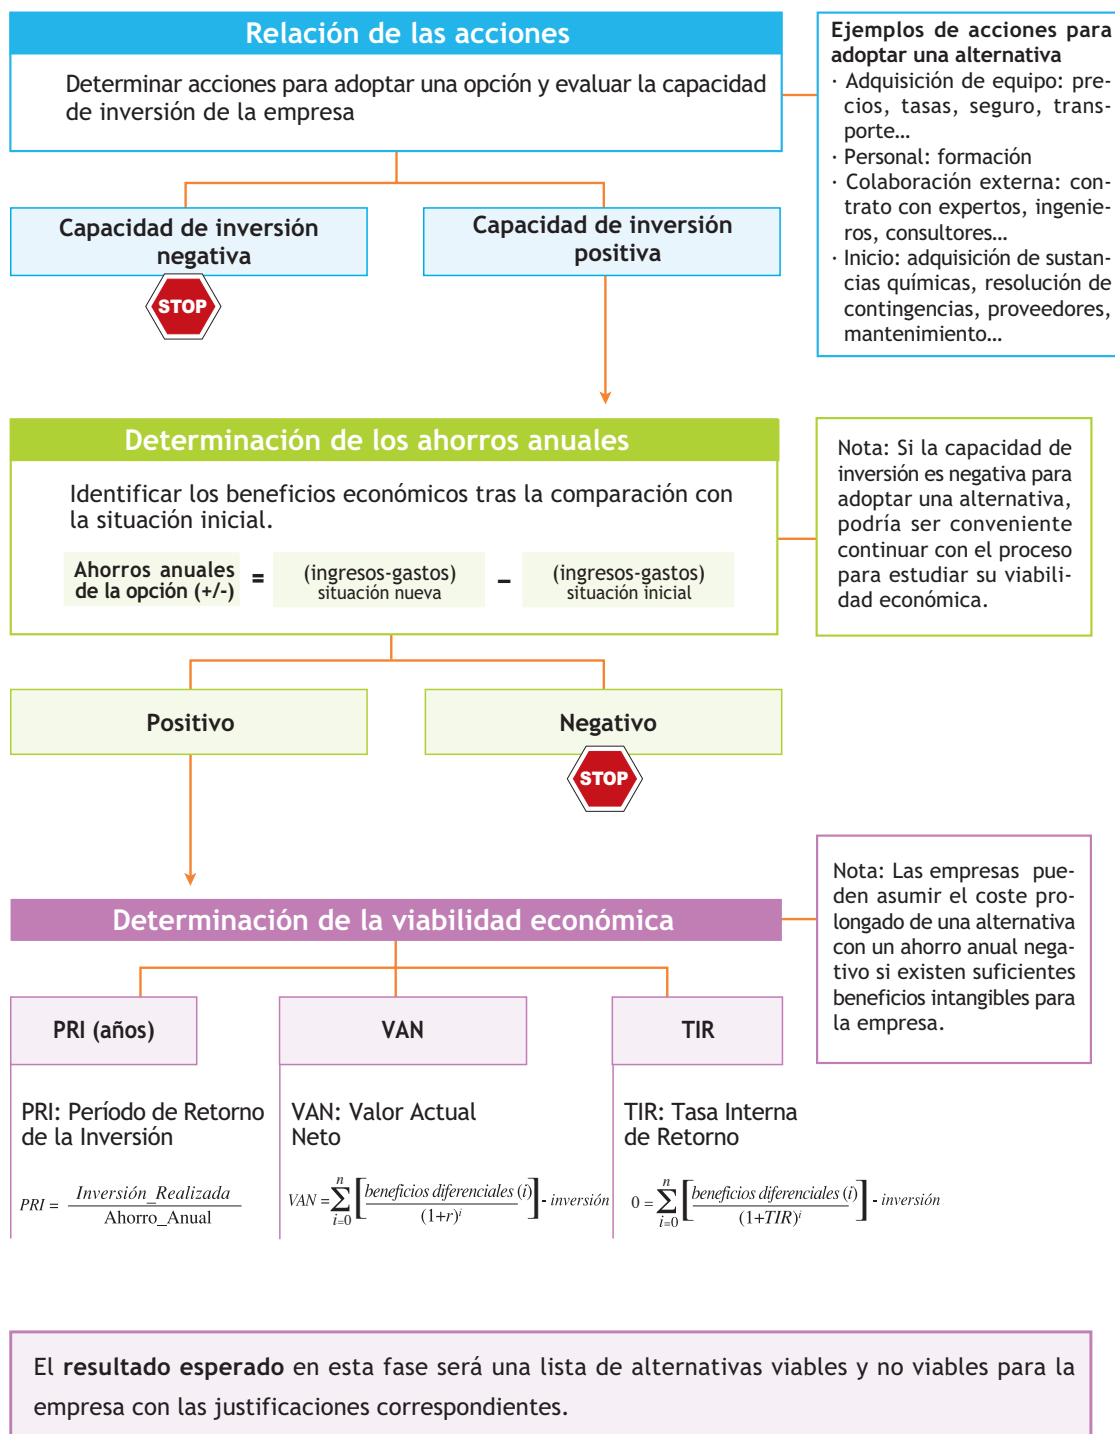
Relación de las acciones

Determinar acciones para adoptar una opción y evaluar la capacidad de inversión de la empresa

Ejemplos de acciones para adoptar una alternativa
· Adquisición de equipo: precios, tasas, seguro, transporte...
· Personal: formación
· Colaboración externa: contrato con expertos, ingenieros, consultores...
· Inicio: adquisición de sustancias químicas, resolución de contingencias, proveedores, mantenimiento...

Capacidad de inversión negativa

STOP

Capacidad de inversión positiva

Determinación de los ahorros anuales

Identificar los beneficios económicos tras la comparación con la situación inicial.

Ahorros anuales de la opción (+/-) = (ingresos-gastos) situación nueva – (ingresos-gastos) situación inicial

Nota: Si la capacidad de inversión es negativa para adoptar una alternativa, podría ser conveniente continuar con el proceso para estudiar su viabilidad económica.

Positivo

Negativo

STOP

Determinación de la viabilidad económica

Nota: Las empresas pueden asumir el coste prolongado de una alternativa con un ahorro anual negativo si existen suficientes beneficios intangibles para la empresa.

PRI (años)

VAN

TIR

PRI: Período de Retorno de la Inversión

$PRI = \frac{Inversión\_Realizada}{Ahorro\_Anual}$

VAN: Valor Actual Neto

$VAN = \sum_{i=0}^{n} \left[ \frac{beneficios\ diferenciales\ (i)}{(1+r)^i} \right] - inversión$

TIR: Tasa Interna de Retorno

$0 = \sum_{i=0}^{n} \left[ \frac{beneficios\ diferenciales\ (i)}{(1+TIR)^i} \right] - inversión$

El resultado esperado en esta fase será una lista de alternativas viables y no viables para la empresa con las justificaciones correspondientes.